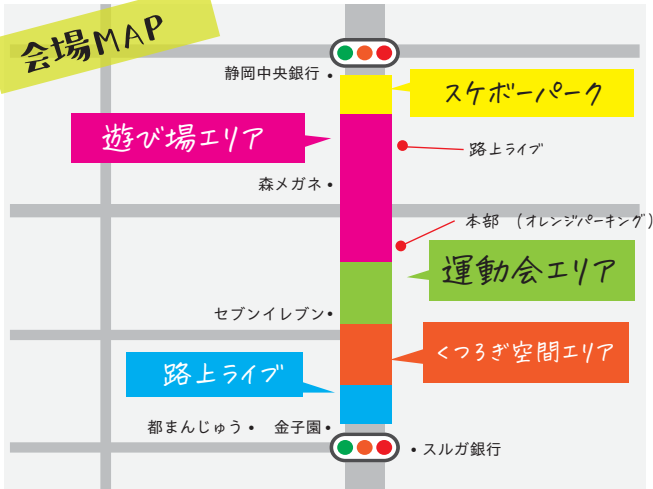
会場MAP

静岡中央銀行 •

スケボーパーク

遊び場エリア

路上ライブ

森メガネ •

本部 （オレンジパーキング）

運動会エリア

セブンイレブン •

くつろぎ空間エリア

路上ライブ

都まんじゅう •　金子園 •

• スルガ銀行